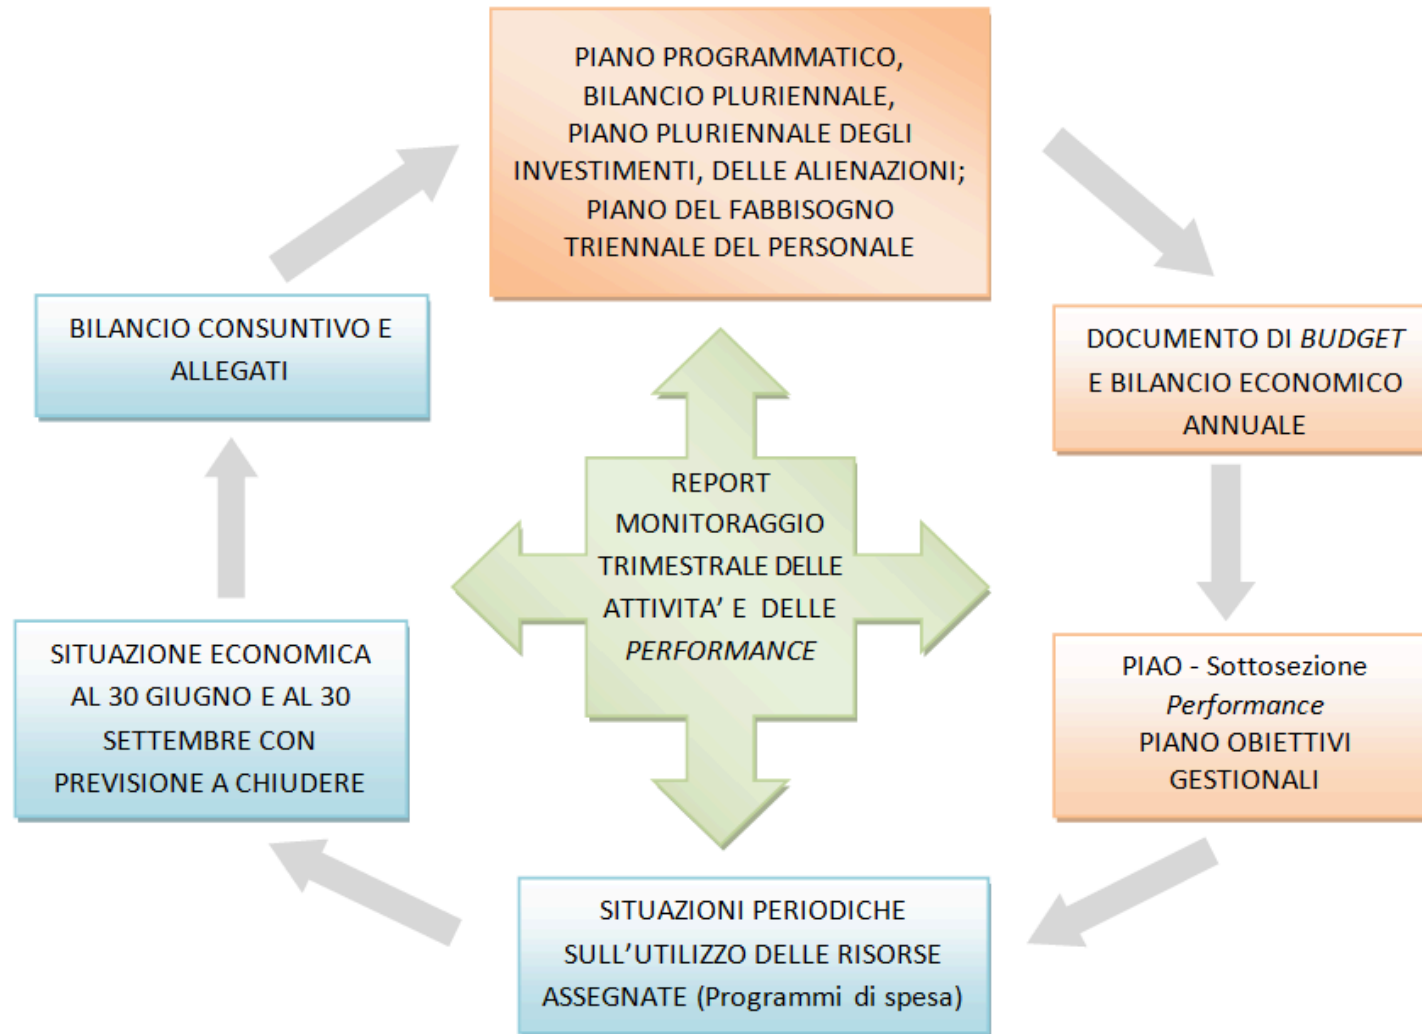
PIANO PROGRAMMATICO, BILANCIO PLURIENNALE, PIANO PLURIENNALE DEGLI INVESTIMENTI, DELLE ALIENAZIONI; PIANO DEL FABBISOGNO TRIENNALE DEL PERSONALE

DOCUMENTO DI *BUDGET* E BILANCIO ECONOMICO ANNUALE

PIAO - Sottosezione *Performance* PIANO OBIETTIVI GESTIONALI

SITUAZIONI PERIODICHE SULL'UTILIZZO DELLE RISORSE ASSEGNATE (Programmi di spesa)

SITUAZIONE ECONOMICA AL 30 GIUGNO E AL 30 SETTEMBRE CON PREVISIONE A CHIUDERE

BILANCIO CONSUNTIVO E ALLEGATI

REPORT MONITORAGGIO TRIMESTRALE DELLE ATTIVITA' E DELLE *PERFORMANCE*